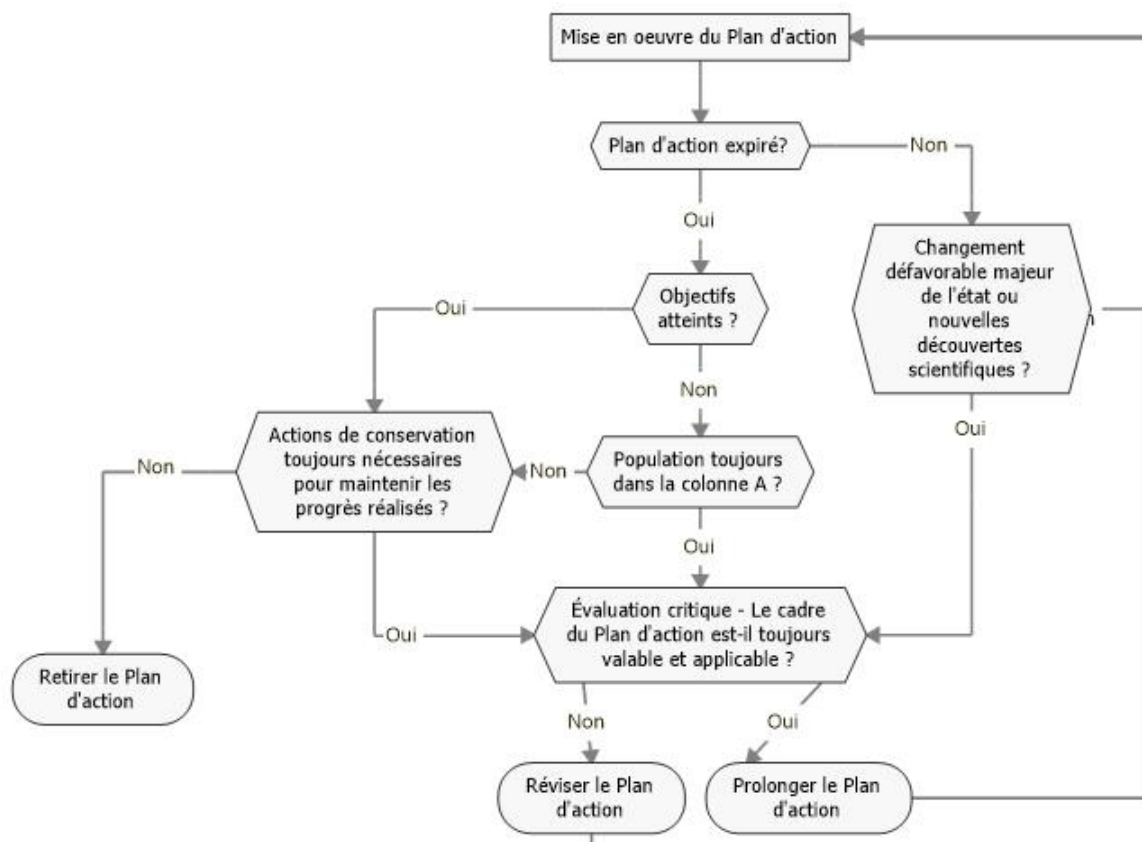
Mise en oeuvre du Plan d'action

Plan d'action expiré?

Non

Oui

Changement défavorable majeur de l'état ou nouvelles découvertes scientifiques ?

n

Oui

Objectifs atteints ?

Non

Actions de conservation toujours nécessaires pour maintenir les progrès réalisés ?

Non

Non

Population toujours dans la colonne A ?

Oui

Oui

Évaluation critique - Le cadre du Plan d'action est-il toujours valable et applicable ?

Oui

Retirer le Plan d'action

Non

Oui

Réviser le Plan d'action

Prolonger le Plan d'action